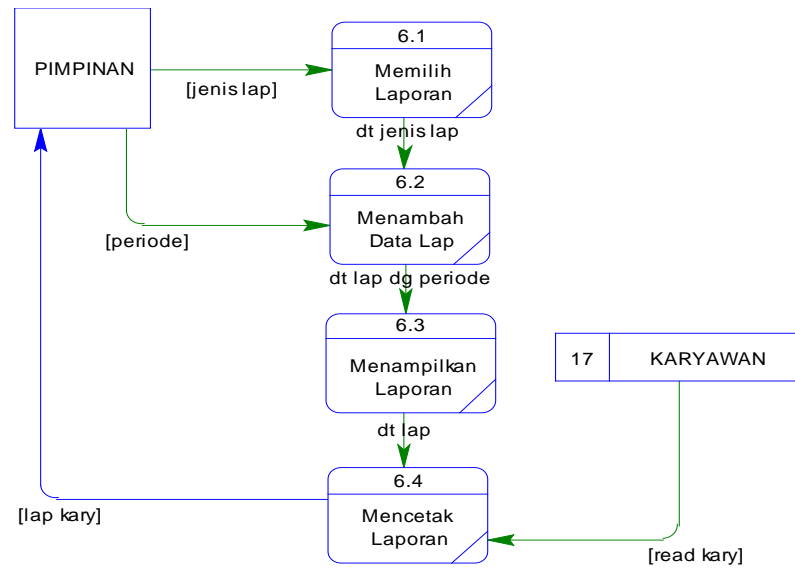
PIMPINAN

[jenis lap]

6.1

Memilih Laporan

dt jenis lap

6.2

Menambah Data Lap

[periode]

dt lap dg periode

6.3

Menampilkan Laporan

17

KARYAWAN

dt lap

6.4

Mencetak Laporan

[lap kary]

[read kary]